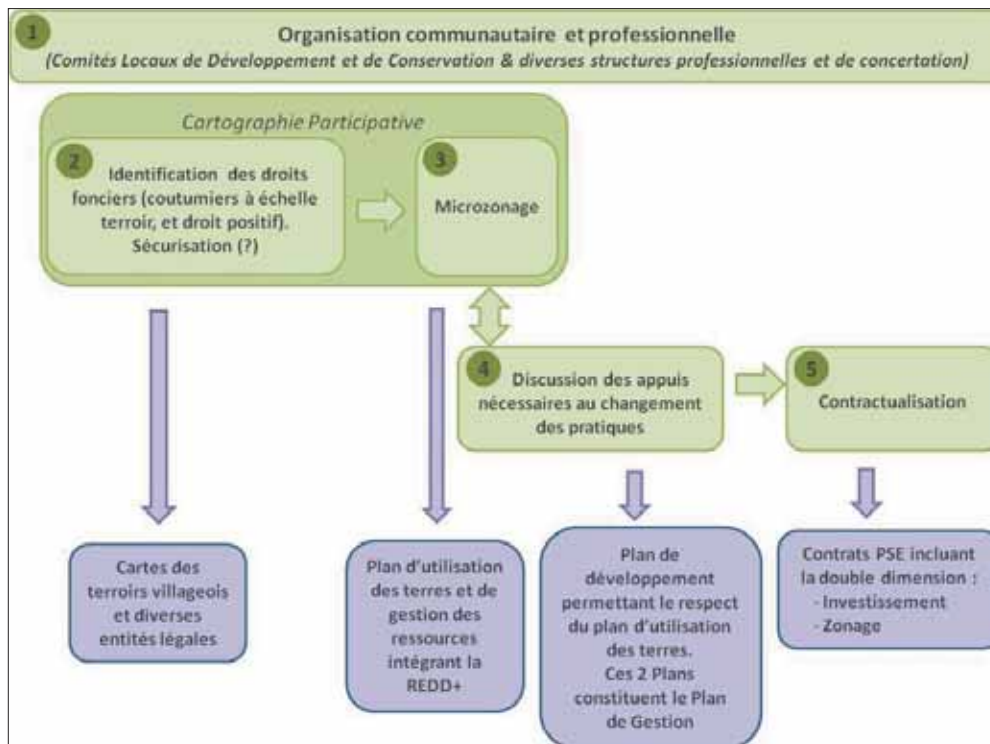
1

Organisation communautaire et professionnelle

(Comités Locaux de Développement et de Conservation & diverses structures professionnelles et de concertation)

Cartographie Participative

2

Identification des droits fonciers (coutumiers à échelle terroir, et droit positif). Sécurisation (?)

3

Microzonage

4

Discussion des appuis nécessaires au changement des pratiques

5

Contractualisation

Cartes des terroirs villageois et diverses entités légales

Plan d'utilisation des terres et de gestion des ressources intégrant la REDD+

Plan de développement permettant le respect du plan d'utilisation des terres. Ces 2 Plans constituent le Plan de Gestion

Contrats PSE incluant la double dimension :
- Investissement
- Zonage